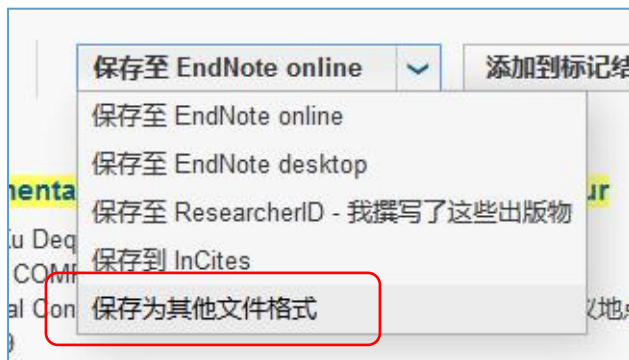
保存至 EndNote online

添加到标记结

保存至 EndNote online

保存至 EndNote desktop

保存至 ResearcherID - 我撰写了这些出版物

保存到 InCites

保存为其他文件格式

nenta

ur

Xu Deq

COM

al Con

议地

9